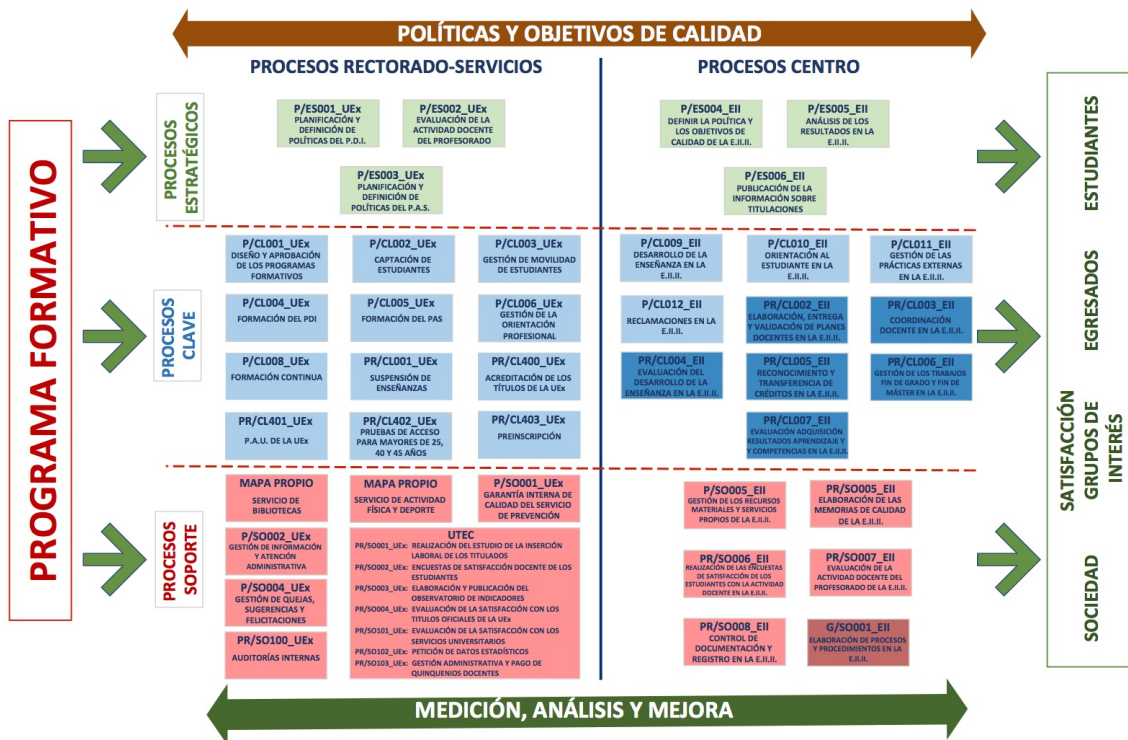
POLÍTICAS Y OBJETIVOS DE CALIDAD

PROGRAMA FORMATIVO

PROCESOS RECTORADO-SERVICIOS

PROCESOS CENTRO

PROCESOS ESTRATÉGICOS

P/ES001_UEx
PLANIFICACIÓN Y DEFINICIÓN DE POLÍTICAS DEL P.D.I.

P/ES002_UEx
EVALUACIÓN DE LA ACTIVIDAD DOCENTE DEL PROFESORADO

P/ES003_UEx
PLANIFICACIÓN Y DEFINICIÓN DE POLÍTICAS DEL P.A.S.

P/ES004_EII
DEFINIR LA POLÍTICA Y LOS OBJETIVOS DE CALIDAD DE LA E.II.II.

P/ES005_EII
ANÁLISIS DE LOS RESULTADOS EN LA E.II.II.

P/ES006_EII
PUBLICACIÓN DE LA INFORMACIÓN SOBRE TITULACIONES

PROCESOS CLAVE

P/CL001_UEx
DISEÑO Y APROBACIÓN DE LOS PROGRAMAS FORMATIVOS

P/CL002_UEx
CAPTACIÓN DE ESTUDIANTES

P/CL003_UEx
GESTIÓN DE MOVILIDAD DE ESTUDIANTES

P/CL004_UEx
FORMACIÓN DEL PDI

P/CL005_UEx
FORMACIÓN DEL PAS

P/CL006_UEx
GESTIÓN DE LA ORIENTACIÓN PROFESIONAL

P/CL008_UEx
FORMACIÓN CONTINUA

PR/CL001_UEx
SUSPENSIÓN DE ENSEÑANZAS

PR/CL400_UEx
ACREDITACIÓN DE LOS TÍTULOS DE LA UEx

PR/CL401_UEx
P.A.U. DE LA UEx

PR/CL402_UEx
PRUEBAS DE ACCESO PARA MAYORES DE 25, 40 Y 45 AÑOS

PR/CL403_UEx
PREINSCRIPCIÓN

P/CL009_EII
DESARROLLO DE LA ENSEÑANZA EN LA E.II.II.

P/CL010_EII
ORIENTACIÓN AL ESTUDIANTE EN LA E.II.II.

P/CL011_EII
GESTIÓN DE LAS PRÁCTICAS EXTERNAS EN LA E.II.II.

P/CL012_EII
RECLAMACIONES EN LA E.II.II.

PR/CL002_EII
ELABORACIÓN, ENTREGA Y VALIDACIÓN DE PLANES DOCENTES EN LA E.II.II.

PR/CL003_EII
COORDINACIÓN DOCENTE EN LA E.II.II.

PR/CL004_EII
EVALUACIÓN DEL DESARROLLO DE LA ENSEÑANZA EN LA E.II.II.

PR/CL005_EII
RECONOCIMIENTO Y TRANSFERENCIA DE CRÉDITOS EN LA E.II.II.

PR/CL006_EII
GESTIÓN DE LOS TRABAJOS FIN DE GRADO Y FIN DE MÁSTER EN LA E.II.II.

PR/CL007_EII
EVALUACIÓN ADQUISICIÓN RESULTADOS APRENDIZAJE Y Y COMPETENCIAS EN LA E.II.II.

PROCESOS SOPORTE

MAPA PROPIO
SERVICIO DE BIBLIOTECAS

MAPA PROPIO
SERVICIO DE ACTIVIDAD FÍSICA Y DEPORTE

P/SO001_UEx
GARANTÍA INTERNA DE CALIDAD DEL SERVICIO DE PREVENCIÓN

P/SO002_UEx
GESTIÓN DE INFORMACIÓN Y ATENCIÓN ADMINISTRATIVA

P/SO004_UEx
GESTIÓN DE QUEJAS, SUGERENCIAS Y FELICITACIONES

PR/SO100_UEx
AUDITORÍAS INTERNAS

UTEC
PR/SO001_UEx: REALIZACIÓN DEL ESTUDIO DE LA INSERCIÓN LABORAL DE LOS TITULADOS
PR/SO002_UEx: ENCUESTAS DE SATISFACCIÓN DOCENTE DE LOS ESTUDIANTES
PR/SO003_UEx: ELABORACIÓN Y PUBLICACIÓN DEL OBSERVATORIO DE INDICADORES
PR/SO004_UEx: EVALUACIÓN DE LA SATISFACCIÓN CON LOS TITULOS OFICIALES DE LA UEx
PR/SO101_UEx: EVALUACIÓN DE LA SATISFACCIÓN CON LOS SERVICIOS UNIVERSITARIOS
PR/SO102_UEx: PETICIÓN DE DATOS ESTADÍSTICOS
PR/SO103_UEx: GESTIÓN ADMINISTRATIVA Y PAGO DE QUINQUENIOS DOCENTES

P/SO005_EII
GESTIÓN DE LOS RECURSOS MATERIALES Y SERVICIOS PROPIOS DE LA E.II.II.

PR/SO005_EII
ELABORACIÓN DE LAS MEMORIAS DE CALIDAD DE LA E.II.II.

PR/SO006_EII
REALIZACIÓN DE LAS ENCUESTAS DE SATISFACCIÓN DE LOS ESTUDIANTES CON LA ACTIVIDAD DOCENTE EN LA E.II.II.

PR/SO007_EII
EVALUACIÓN DE LA ACTIVIDAD DOCENTE DEL PROFESORADO DE LA E.II.II.

PR/SO008_EII
CONTROL DE DOCUMENTACIÓN Y REGISTRO EN LA E.II.II.

G/SO001_EII
ELABORACIÓN DE PROCESOS Y PROCEDIMIENTOS EN LA E.II.II.

ESTUDIANTES

EGRESADOS

SATISFACCIÓN GRUPOS DE INTERÉS

SOCIEDAD

MEDICIÓN, ANÁLISIS Y MEJORA